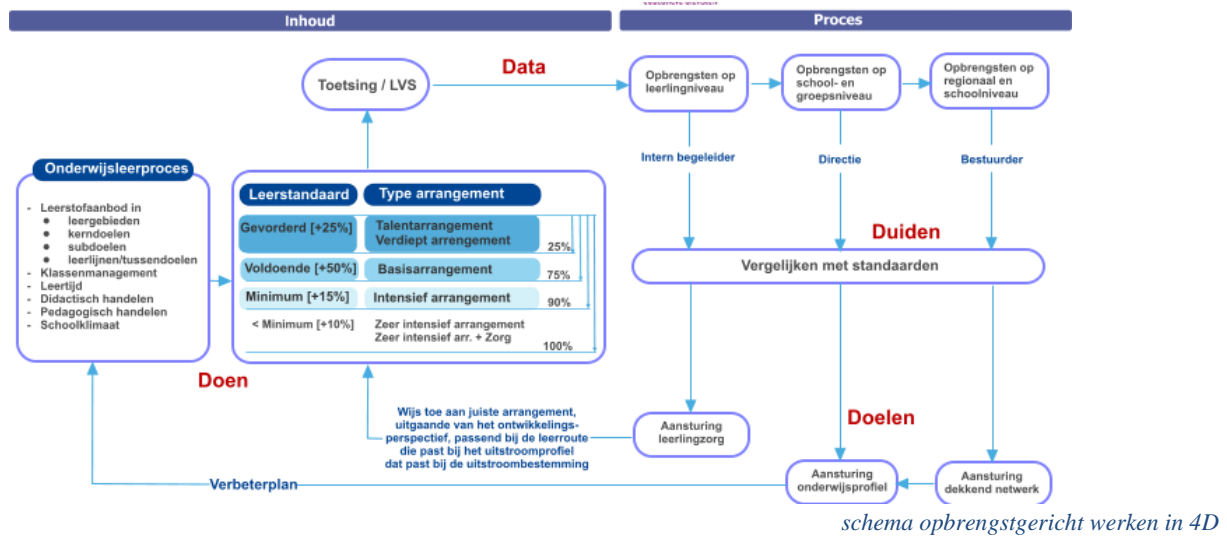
Inhoud

Proces

Toetsing / LVS

Data

Opbrengsten op leerlingniveau

Opbrengsten op school- en groepsniveau

Opbrengsten op regionaal en schoolniveau

Intern begeleider

Directie

Bestuurder

Onderwijsleerproces

- Leerstofaanbod in
  - leergebieden
  - kerndoelen
  - subdoelen
  - leerlijnen/tussendoelen
- Klassenmanagement
- Leertijd
- Didactisch handelen
- Pedagogisch handelen
- Schoolklimaat

| Leerstandaard | Type arrangement | |
|---|---|---|
| Gevorderd [+25%] | Talentarrangement Verdiept arrangement | 25% |
| Voldoende [+50%] | Basisarrangement | 75% |
| Minimum [+15%] | Intensief arrangement | 90% |
| < Minimum [+10%] | Zeer intensief arrangement Zeer intensief arr. + Zorg | 100% |

Duiden

Vergelijken met standaarden

Doen

Wijs toe aan juiste arrangement, uitgaande van het ontwikkelings-perspectief, passend bij de leerroute die past bij het uitstroomprofiel dat past bij de uitstroombestemming

Aansturing leerlingzorg

Doelen

Verbeterplan

Aansturing onderwijsprofiel

Aansturing dekkend netwerk

schema opbrengstgericht werken in 4D